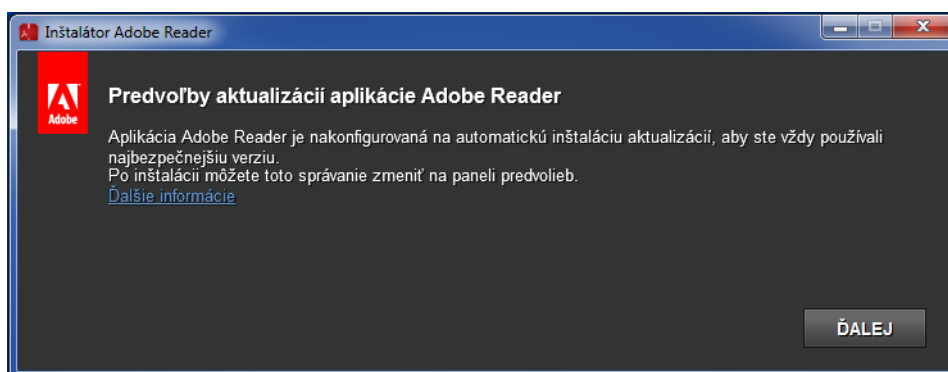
Inštalátor Adobe Reader

Adobe

Predvoľby aktualizácií aplikácie Adobe Reader

Aplikácia Adobe Reader je nakonfigurovaná na automatickú inštaláciu aktualizácií, aby ste vždy používali najbezpečnejšiu verziu.
Po inštalácii môžete toto správanie zmeniť na paneli predvolieb.
Ďalšie informácie

ĎALEJ